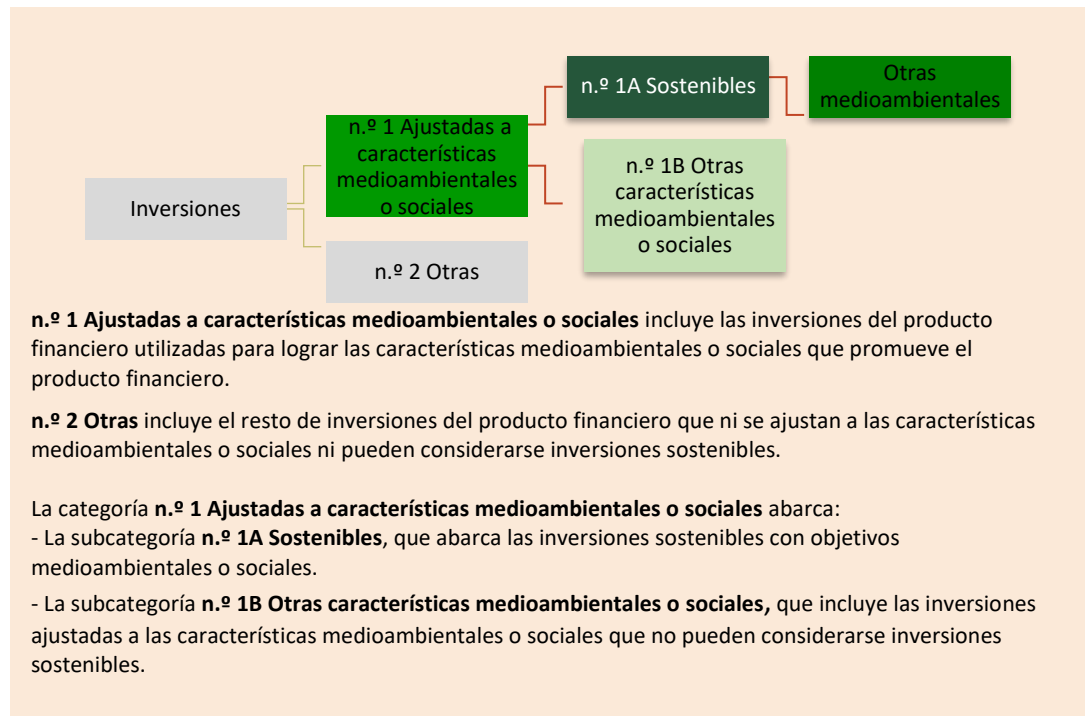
n.º 1A Sostenibles

Otras medioambientales

n.º 1 Ajustadas a características medioambientales o sociales

n.º 1B Otras características medioambientales o sociales

Inversiones

n.º 2 Otras

**n.º 1 Ajustadas a características medioambientales o sociales** incluye las inversiones del producto financiero utilizadas para lograr las características medioambientales o sociales que promueve el producto financiero.

**n.º 2 Otras** incluye el resto de inversiones del producto financiero que ni se ajustan a las características medioambientales o sociales ni pueden considerarse inversiones sostenibles.

La categoría **n.º 1 Ajustadas a características medioambientales o sociales** abarca:
- La subcategoría **n.º 1A Sostenibles**, que abarca las inversiones sostenibles con objetivos medioambientales o sociales.

- La subcategoría **n.º 1B Otras características medioambientales o sociales,** que incluye las inversiones ajustadas a las características medioambientales o sociales que no pueden considerarse inversiones sostenibles.